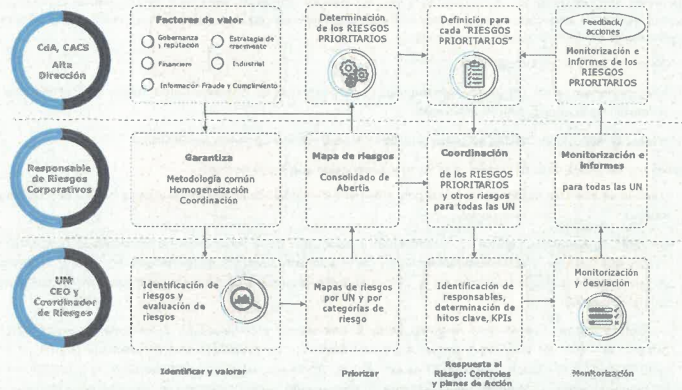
CdA, CACS
Alta Dirección

Factores de valor
Gobernanza y reputación
Estrategia de crecimiento
Financiero
Industrial
Información Fraude y Cumplimiento

Determinación de los RIESGOS PRIORITARIOS

Definición para cada "RIESGOS PRIORITARIOS"

Feedback/ acciones
Monitorización e Informes de los RIESGOS PRIORITARIOS

Responsable de Riesgos Corporativos

Garantiza
Metodología común
Homogeneización
Coordinación

Mapa de riesgos
Consolidado de Abertis

Coordinación
de los RIESGOS PRIORITARIOS y otros riesgos para todas las UN

Monitorización e informes
para todas las UN

UN
CEO y Coordinador de Riesgos

Identificación de riesgos y evaluación de riesgos

Mapas de riesgos por UN y por categorías de riesgo

Identificación de responsables, determinación de hitos clave, KPIs

Monitorización y desviación

Identificar y valorar

Priorizar

Respuesta al Riesgo: Controles y planes de Acción

Monitorización